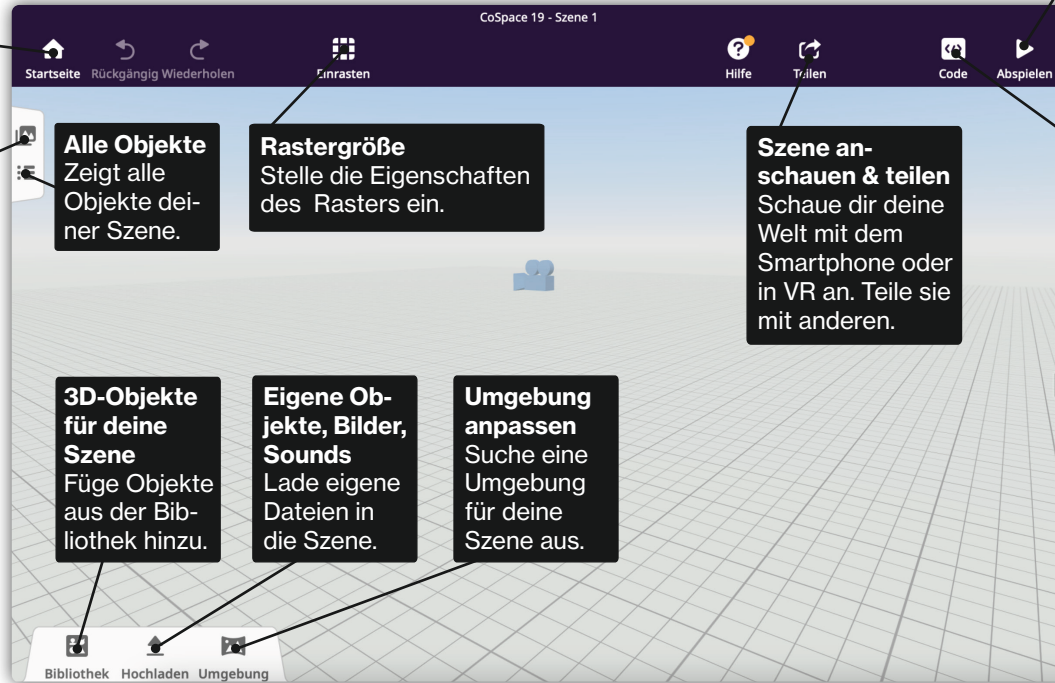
CoSpace 19 - Szene 1

Startseite Rückgängig Wiederholen

Einrasten

Hilfe

Teilen

Code

Abspielen

**Alle Objekte**
Zeigt alle Objekte deiner Szene.

**Rastergröße**
Stelle die Eigenschaften des Rasters ein.

**Szene anschauen & teilen**
Schaue dir deine Welt mit dem Smartphone oder in VR an. Teile sie mit anderen.

**3D-Objekte für deine Szene**
Füge Objekte aus der Bibliothek hinzu.

**Eigene Objekte, Bilder, Sounds**
Lade eigene Dateien in die Szene.

**Umgebung anpassen**
Suche eine Umgebung für deine Szene aus.

Bibliothek Hochladen Umgebung